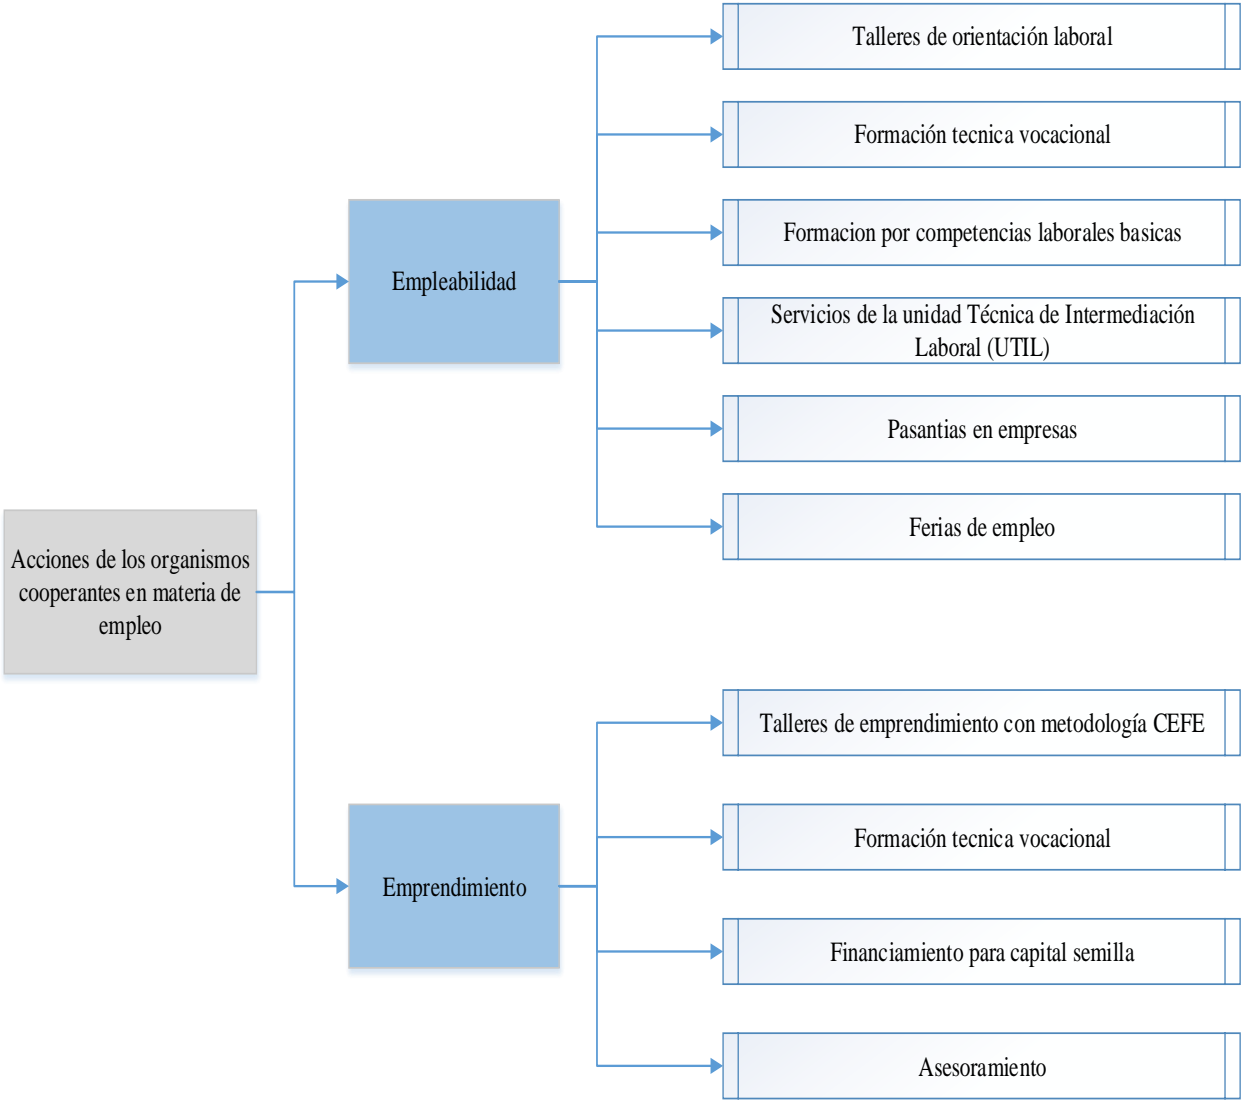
Acciones de los organismos cooperantes en materia de empleo

Empleabilidad

Talleres de orientación laboral

Formación tecnica vocacional

Formacion por competencias laborales basicas

Servicios de la unidad Técnica de Intermediación Laboral (UTIL)

Pasantias en empresas

Ferias de empleo

Emprendimiento

Talleres de emprendimiento con metodología CEFE

Formación tecnica vocacional

Financiamiento para capital semilla

Asesoramiento